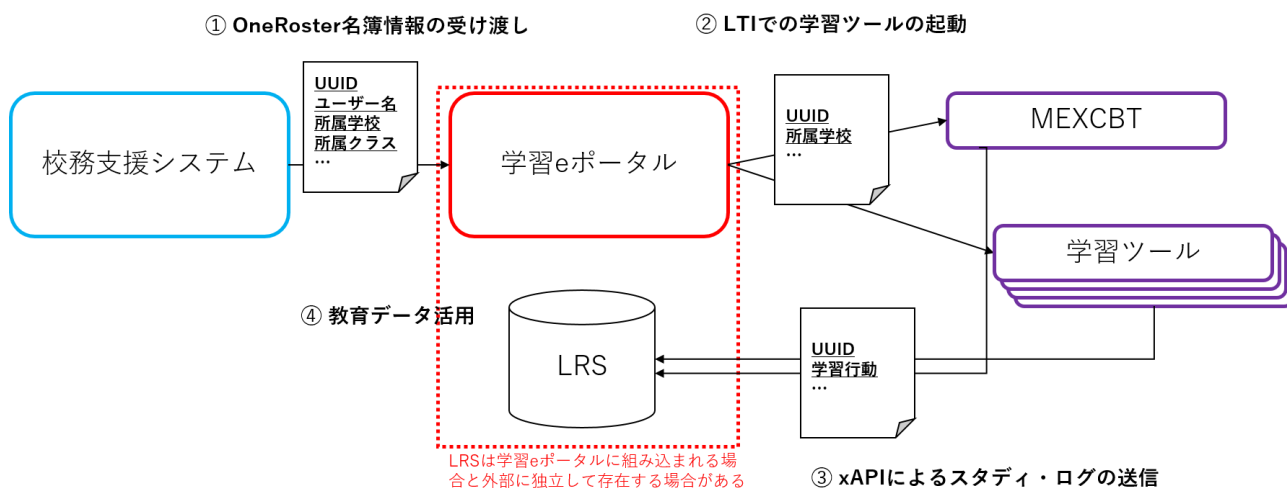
① OneRoster名簿情報の受け渡し

② LTIでの学習ツールの起動

校務支援システム

UUID
ユーザー名
所属学校
所属クラス
…

学習eポータル

UUID
所属学校
…

MEXCBT

学習ツール

④ 教育データ活用

LRS

UUID
学習行動
…

LRSは学習eポータルに組み込まれる場合と外部に独立して存在する場合がある

③ xAPIによるスタディ・ログの送信